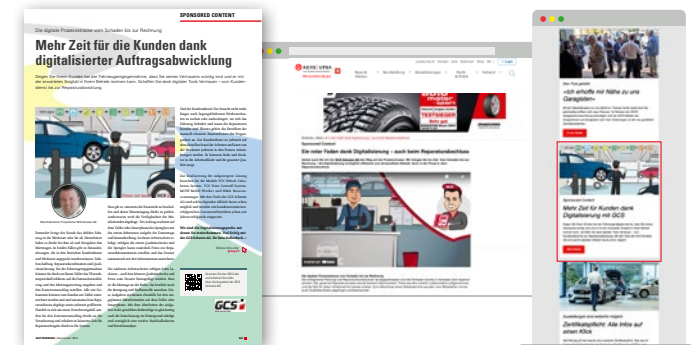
SPONSORED CONTENT

Die digitale Prozesskette vom Schaden bis zur Rechnung

Mehr Zeit für die Kunden dank digitalisierter Auftragsabwicklung

GCS

Sponsored Content

Ein roter Faden dank Digitalisierung - auch beim Reparaturabschluss

Mehr Zeit für Kunden dank Digitalisierung mit GCS

Zertifikatspflicht: Alle Infos auf einen Klick

Login